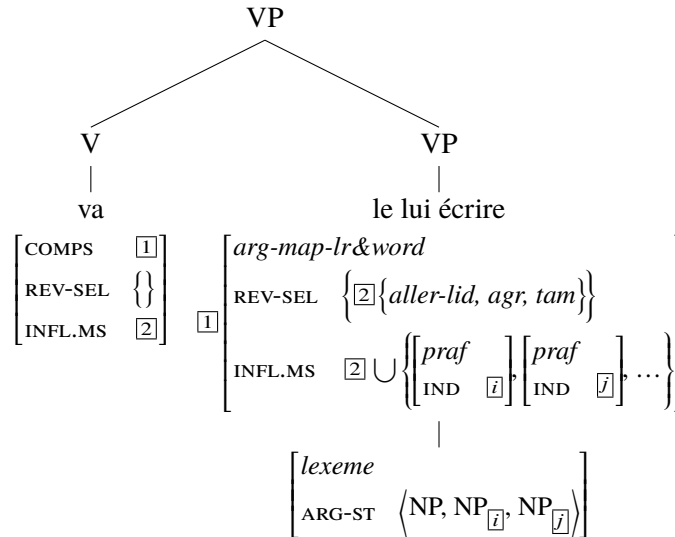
VP

V

va

$\begin{bmatrix} \text{COMPS} & \boxed{1} \\ \text{REV-SEL} & \{\} \\ \text{INFL.MS} & \boxed{2} \end{bmatrix}$

VP

le lui écrire

$\boxed{1} \begin{bmatrix} \textit{arg-map-lr\&word} & \\ \text{REV-SEL} & \left\{ \boxed{2} \left\{ \textit{aller-lid, agr, tam} \right\} \right\} \\ \text{INFL.MS} & \boxed{2} \cup \left\{ \begin{bmatrix} \textit{praf} & \\ \text{IND} & \boxed{i} \end{bmatrix}, \begin{bmatrix} \textit{praf} & \\ \text{IND} & \boxed{j} \end{bmatrix}, \ldots \right\} \end{bmatrix}$

$\begin{bmatrix} \textit{lexeme} & \\ \text{ARG-ST} & \left\langle \text{NP}, \text{NP}_{\boxed{i}}, \text{NP}_{\boxed{j}} \right\rangle \end{bmatrix}$